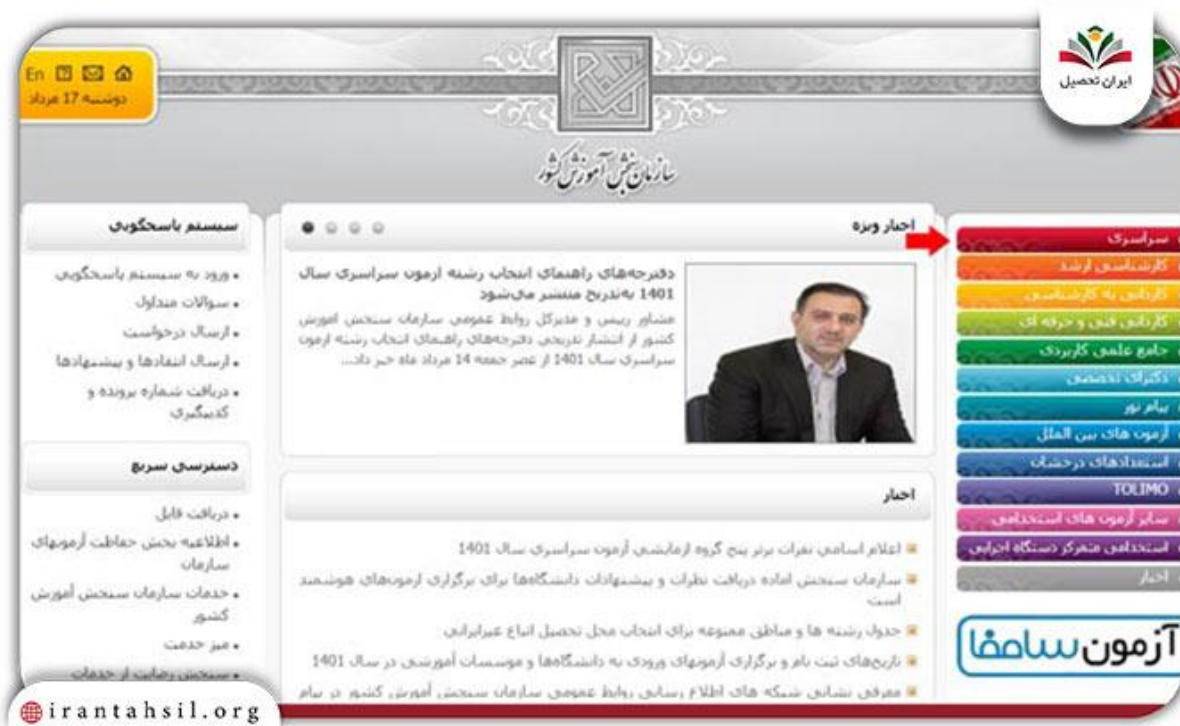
En
دوشنبه 17 مرداد

سازمان سنجش آموزش کشور

ایران تحصیل

سیستم پاسخگویی
• ورود به سیستم پاسخگویی
• سوالات متداول
• ارسال درخواست
• ارسال انتقادها و پیشنهادها
• دریافت شماره پرونده و کدپیگیری

دسترسی سریع
• دریافت فایل
• اطلاعیه بخش حفاظت آزمونهای سازمان
• خدمات سازمان سنجش آموزش کشور
• میز خدمت
• سنجش رضایت از خدمات

اخبار ویژه
دفترچه‌های راهنمای انتخاب رشته آزمون سراسری سال 1401 به‌تدریج منتشر می‌شود
مشاور رییس و مدیرکل روابط عمومی سازمان سنجش آموزش کشور از انتشار تدریجی دفترچه‌های راهنمای انتخاب رشته آزمون سراسری سال 1401 از عصر جمعه 14 مرداد ماه خبر داد...

اخبار
اعلام اسامی نفرات برتر پنج گروه آزمایشی آزمون سراسری سال 1401
سازمان سنجش آماده دریافت نظرات و پیشنهادات دانشگاه‌ها برای برگزاری آزمون‌های هوشمند است
جدول رشته ها و مناطق ممنوعه برای انتخاب محل تحصیل اتباع غیرایرانی
تاریخ‌های ثبت نام و برگزاری آزمونهای ورودی به دانشگاه‌ها و موسسات آموزشی در سال 1401
معرفی نشانی شبکه های اطلاع رسانی روابط عمومی سازمان سنجش آموزش کشور در پیام

سراسری
کارشناسی ارشد
کاردانی به کارشناسی
کاردانی فنی و حرفه ای
جامع علمی کاربردی
دکترای تخصصی
پیام نور
آزمون های بین الملل
استعدادهای درخشان
TOLIMO
سایر آزمون های استخدامی
استخدامی متمرکز دستگاه اجرایی
اخبار

آزمون سامفا

irantahsil.org